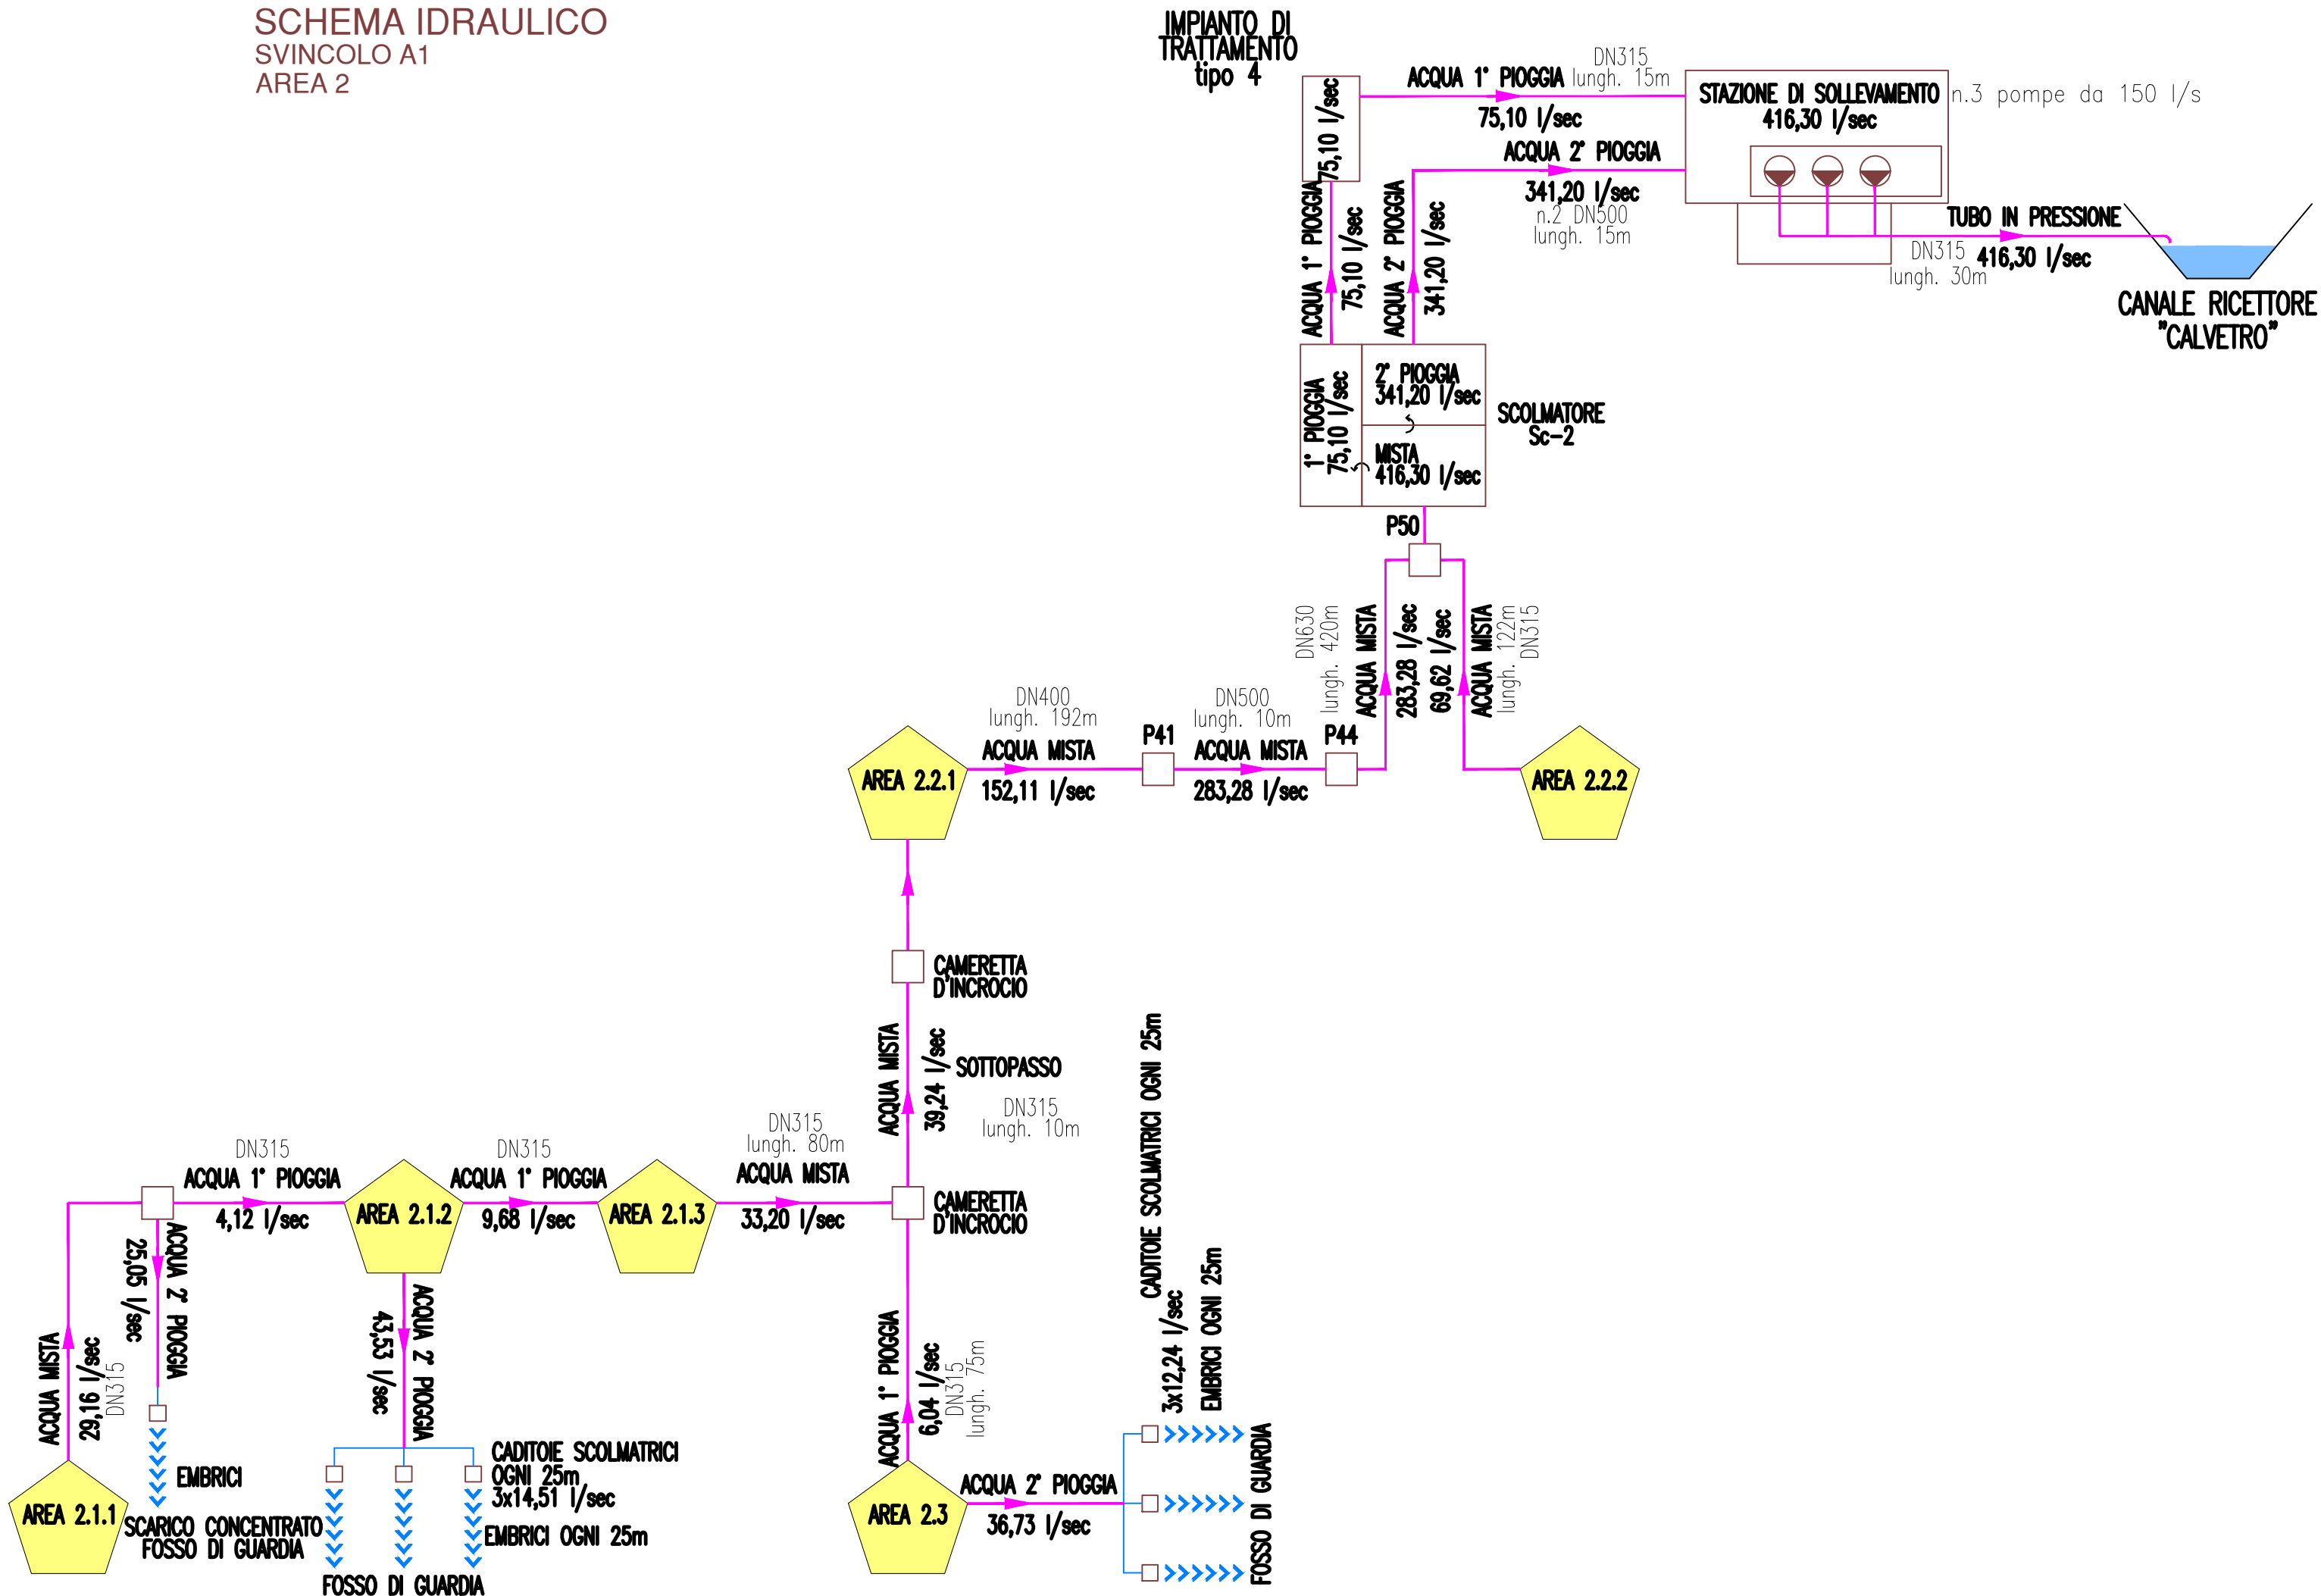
SCHEMA IDRAULICO
SVINCOLO A1
AREA 2

IMPIANTO DI TRATTAMENTO tipo 4

ACQUA 1° PIOGGIA DN315 lungh. 15m
75,10 l/sec
STAZIONE DI SOLLEVAMENTO
416,30 l/sec
n.3 pompe da 150 l/s
ACQUA 2° PIOGGIA
341,20 l/sec
n.2 DN500 lungh. 15m
TUBO IN PRESSIONE
DN315 lungh. 30m
416,30 l/sec
CANALE RICETTORE "CALVETRO"

75,10 l/sec
ACQUA 1° PIOGGIA 75,10 l/sec
ACQUA 2° PIOGGIA 341,20 l/sec

1° PIOGGIA 75,10 l/sec
2° PIOGGIA 341,20 l/sec
MISTA 416,30 l/sec
SCOLMATORE Sc-2

P50
DN630 lungh. 420m
ACQUA MISTA 283,28 l/sec
69,62 l/sec ACQUA MISTA
lungh. 122m DN315

DN400 lungh. 192m
ACQUA MISTA
152,11 l/sec
P41
DN500 lungh. 10m
ACQUA MISTA
283,28 l/sec
P44
AREA 2.2.1
AREA 2.2.2

CAMERETTA D'INCROCIO
ACQUA MISTA 39,24 l/sec
SOTTOPASSO
DN315 lungh. 10m
CAMERETTA D'INCROCIO

DN315
ACQUA 1° PIOGGIA
4,12 l/sec
AREA 2.1.2
DN315
ACQUA 1° PIOGGIA
9,68 l/sec
AREA 2.1.3
DN315 lungh. 80m
ACQUA MISTA
33,20 l/sec

25,05 l/sec ACQUA 2° PIOGGIA
ACQUA MISTA 29,16 l/sec DN315
EMBRICI
AREA 2.1.1
SCARICO CONCENTRATO FOSSO DI GUARDIA

43,53 l/sec ACQUA 2° PIOGGIA
CADITOIE SCOLMATRICI OGNI 25m
3x14,51 l/sec
EMBRICI OGNI 25m
FOSSO DI GUARDIA

ACQUA 1° PIOGGIA 6,04 l/sec DN315 lungh. 75m
AREA 2.3
ACQUA 2° PIOGGIA
36,73 l/sec
CADITOIE SCOLMATRICI OGNI 25m
3x12,24 l/sec
EMBRICI OGNI 25m
FOSSO DI GUARDIA